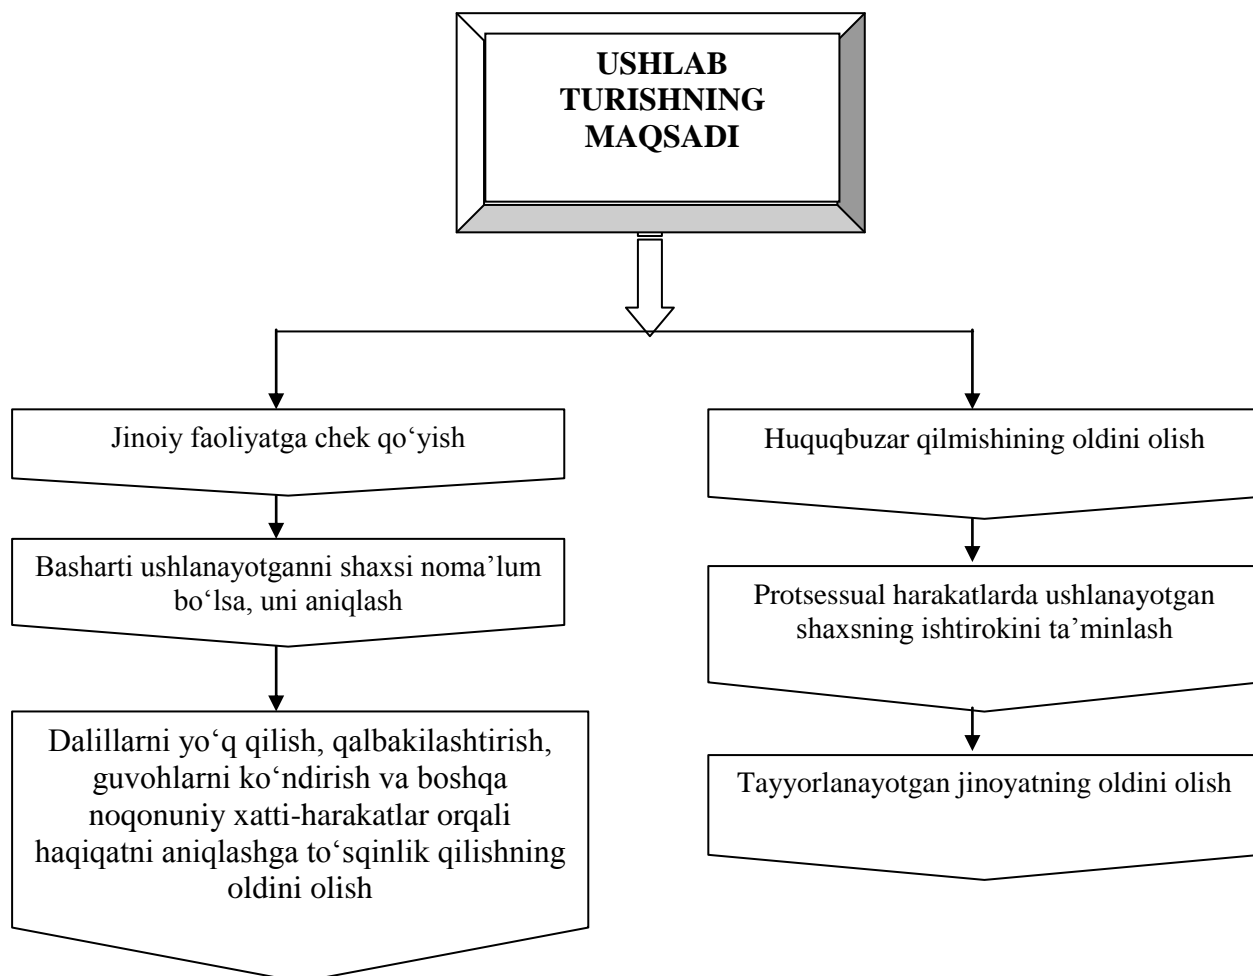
USHLAB TURISHNING MAQSADI

Jinoiy faoliyatga chek qo‘yish

Basharti ushlanayotganni shaxsi noma’lum bo‘lsa, uni aniqlash

Dalillarni yo‘q qilish, qalbakilashtirish, guvohlarni ko‘ndirish va boshqa noqonuniy xatti-harakatlar orqali haqiqatni aniqlashga to‘sqinlik qilishning oldini olish

Huquqbuzar qilmishining oldini olish

Protsessual harakatlarda ushlanayotgan shaxsning ishtirokini ta’minlash

Tayyorlanayotgan jinoyatning oldini olish